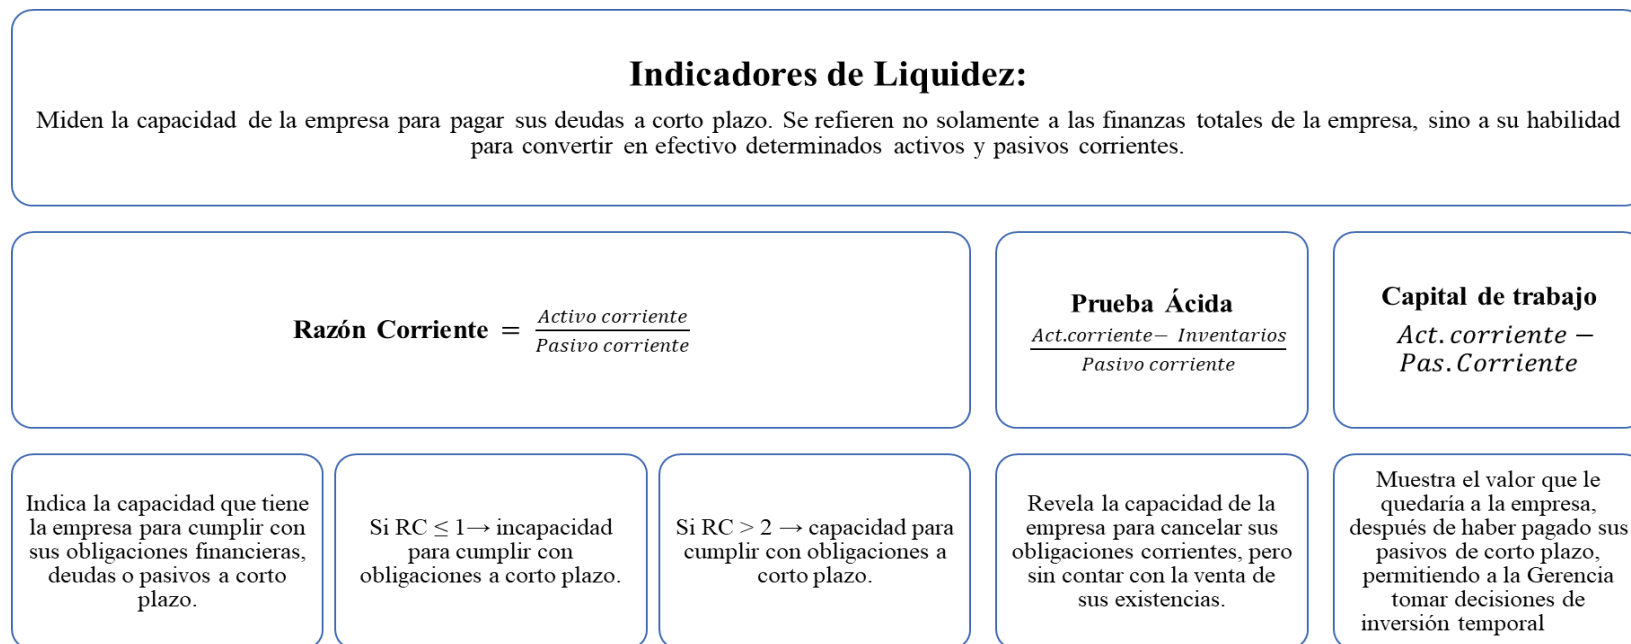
Indicadores de Liquidez:

Miden la capacidad de la empresa para pagar sus deudas a corto plazo. Se refieren no solamente a las finanzas totales de la empresa, sino a su habilidad para convertir en efectivo determinados activos y pasivos corrientes.

Razón Corriente $= \frac{Activo\ corriente}{Pasivo\ corriente}$

Prueba Ácida

$\frac{Act.corriente - \ Inventarios}{Pasivo\ corriente}$

Capital de trabajo

$Act.corriente - Pas.Corriente$

Indica la capacidad que tiene la empresa para cumplir con sus obligaciones financieras, deudas o pasivos a corto plazo.

Si RC $\leq$ 1$\rightarrow$ incapacidad para cumplir con obligaciones a corto plazo.

Si RC > 2 $\rightarrow$ capacidad para cumplir con obligaciones a corto plazo.

Revela la capacidad de la empresa para cancelar sus obligaciones corrientes, pero sin contar con la venta de sus existencias.

Muestra el valor que le quedaría a la empresa, después de haber pagado sus pasivos de corto plazo, permitiendo a la Gerencia tomar decisiones de inversión temporal